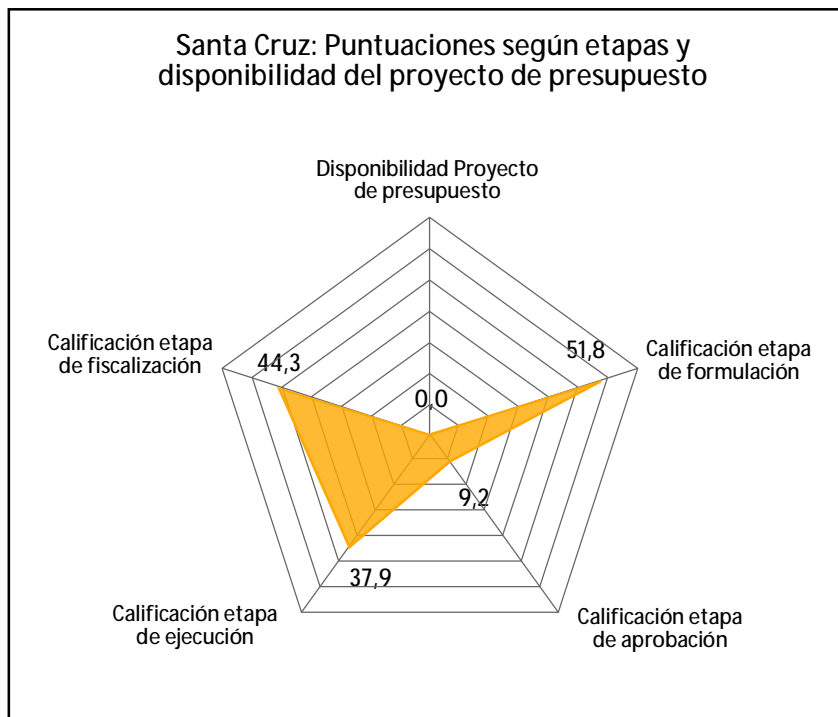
Santa Cruz: Puntuaciones según etapas y disponibilidad del proyecto de presupuesto

Disponibilidad Proyecto de presupuesto

Calificación etapa de fiscalización

44,3

51,8

Calificación etapa de formulación

0,0

9,2

37,9

Calificación etapa de ejecución

Calificación etapa de aprobación